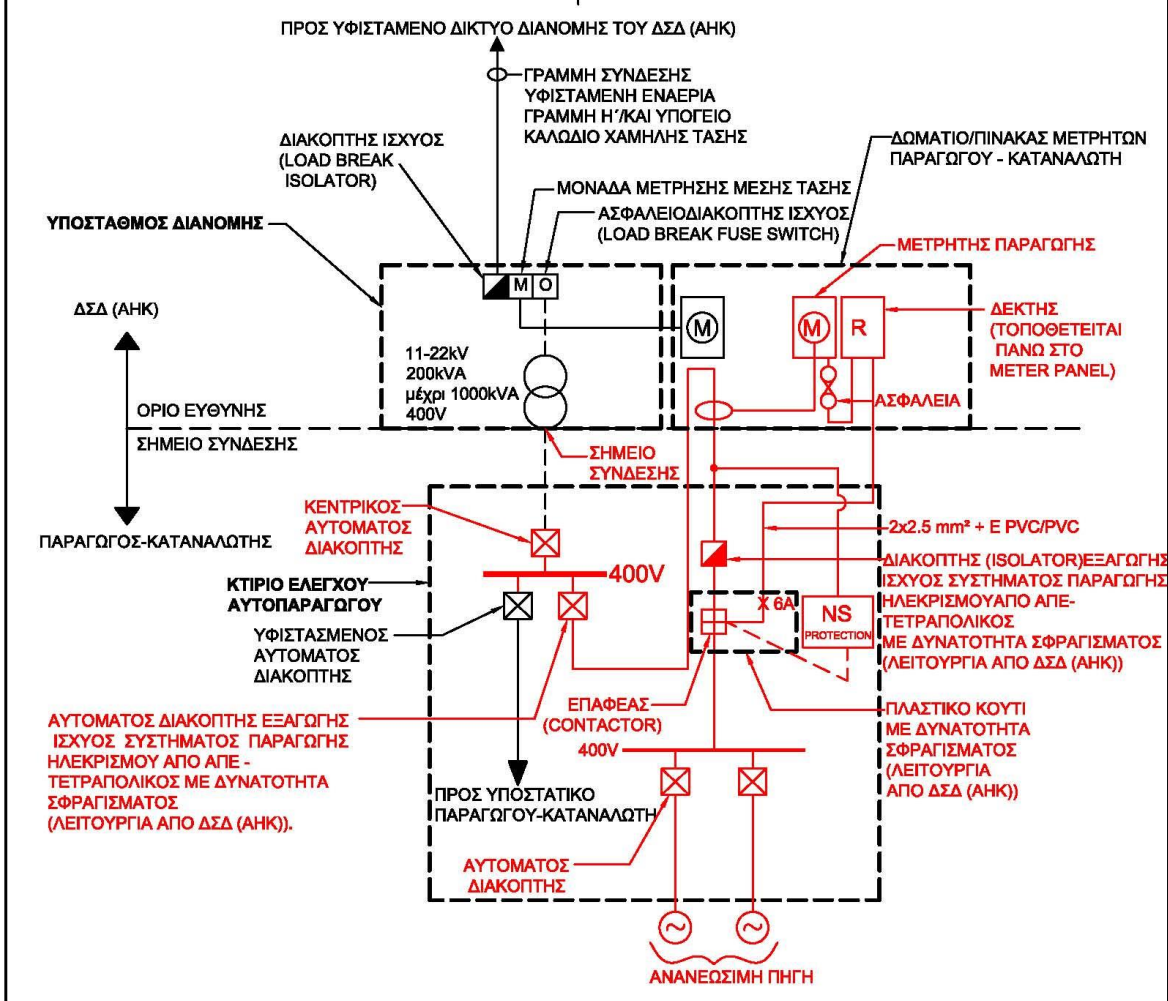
ΠΡΟΣ ΥΦΙΣΤΑΜΕΝΟ ΔΙΚΤΥΟ ΔΙΑΝΟΜΗΣ ΤΟΥ ΔΣΔ (ΑΗΚ)

ΓΡΑΜΜΗ ΣΥΝΔΕΣΗΣ ΥΦΙΣΤΑΜΕΝΗ ΕΝΑΕΡΙΑ ΓΡΑΜΜΗ Η΄/ΚΑΙ ΥΠΟΓΕΙΟ ΚΑΛΩΔΙΟ ΧΑΜΗΛΗΣ ΤΑΣΗΣ

ΔΙΑΚΟΠΤΗΣ ΙΣΧΥΟΣ (LOAD BREAK ISOLATOR)

ΜΟΝΑΔΑ ΜΕΤΡΗΣΗΣ ΜΕΣΗΣ ΤΑΣΗΣ

ΑΣΦΑΛΕΙΟΔΙΑΚΟΠΤΗΣ ΙΣΧΥΟΣ (LOAD BREAK FUSE SWITCH)

ΔΩΜΑΤΙΟ/ΠΙΝΑΚΑΣ ΜΕΤΡΗΤΩΝ ΠΑΡΑΓΩΓΟΥ - ΚΑΤΑΝΑΛΩΤΗ

ΥΠΟΣΤΑΘΜΟΣ ΔΙΑΝΟΜΗΣ

ΜΕΤΡΗΤΗΣ ΠΑΡΑΓΩΓΗΣ

M O

ΔΣΔ (ΑΗΚ)

M

M R

ΔΕΚΤΗΣ (ΤΟΠΟΘΕΤΕΙΤΑΙ ΠΑΝΩ ΣΤΟ METER PANEL)

11-22kV
200kVA
μέχρι 1000kVA
400V

ΟΡΙΟ ΕΥΘΥΝΗΣ

ΑΣΦΑΛΕΙΑ

ΣΗΜΕΙΟ ΣΥΝΔΕΣΗΣ

ΣΗΜΕΙΟ ΣΥΝΔΕΣΗΣ

ΚΕΝΤΡΙΚΟΣ ΑΥΤΟΜΑΤΟΣ ΔΙΑΚΟΠΤΗΣ

ΠΑΡΑΓΩΓΟΣ-ΚΑΤΑΝΑΛΩΤΗΣ

2x2.5 mm² + E PVC/PVC

ΚΤΙΡΙΟ ΕΛΕΓΧΟΥ ΑΥΤΟΠΑΡΑΓΩΓΟΥ

400V

ΔΙΑΚΟΠΤΗΣ (ISOLATOR)ΕΞΑΓΩΓΗΣ ΙΣΧΥΟΣ ΣΥΣΤΗΜΑΤΟΣ ΠΑΡΑΓΩΓΗΣ ΗΛΕΚΡΙΣΜΟΥΑΠΟ ΑΠΕ- ΤΕΤΡΑΠΟΛΙΚΟΣ ΜΕ ΔΥΝΑΤΟΤΗΤΑ ΣΦΡΑΓΙΣΜΑΤΟΣ (ΛΕΙΤΟΥΡΓΙΑ ΑΠΟ ΔΣΔ (ΑΗΚ))

X 6A

NS PROTECTION

ΥΦΙΣΤΑΣΜΕΝΟΣ ΑΥΤΟΜΑΤΟΣ ΔΙΑΚΟΠΤΗΣ

ΕΠΑΦΕΑΣ (CONTACTOR)

ΠΛΑΣΤΙΚΟ ΚΟΥΤΙ ΜΕ ΔΥΝΑΤΟΤΗΤΑ ΣΦΡΑΓΙΣΜΑΤΟΣ (ΛΕΙΤΟΥΡΓΙΑ ΑΠΟ ΔΣΔ (ΑΗΚ))

ΑΥΤΟΜΑΤΟΣ ΔΙΑΚΟΠΤΗΣ ΕΞΑΓΩΓΗΣ ΙΣΧΥΟΣ ΣΥΣΤΗΜΑΤΟΣ ΠΑΡΑΓΩΓΗΣ ΗΛΕΚΡΙΣΜΟΥ ΑΠΟ ΑΠΕ - ΤΕΤΡΑΠΟΛΙΚΟΣ ΜΕ ΔΥΝΑΤΟΤΗΤΑ ΣΦΡΑΓΙΣΜΑΤΟΣ (ΛΕΙΤΟΥΡΓΙΑ ΑΠΟ ΔΣΔ (ΑΗΚ)).

400V

ΠΡΟΣ ΥΠΟΣΤΑΤΙΚΟ ΠΑΡΑΓΩΓΟΥ-ΚΑΤΑΝΑΛΩΤΗ

ΑΥΤΟΜΑΤΟΣ ΔΙΑΚΟΠΤΗΣ

ΑΝΑΝΕΩΣΙΜΗ ΠΗΓΗ